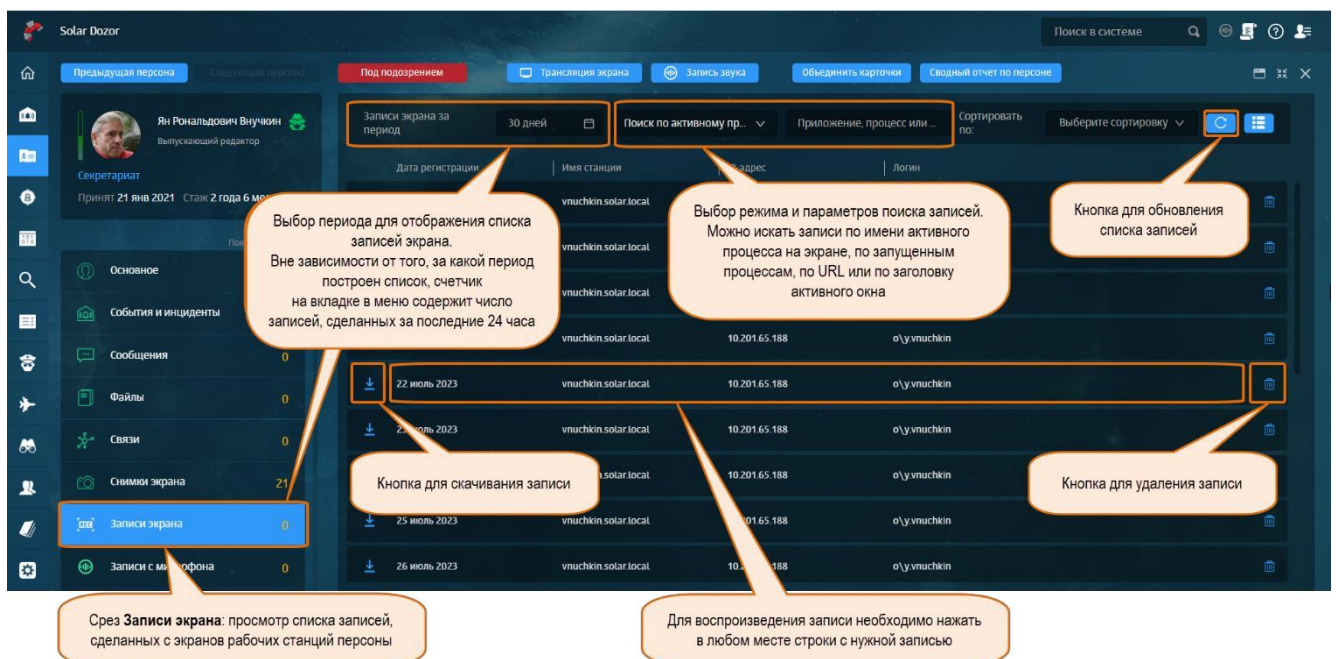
Solar Dozor

Поиск в системе

Предыдущая персона Следующая персона

Под подозрением

Трансляция экрана Запись звука Объединить карточки Сводный отчет по персоне

Ян Рональдович Внучкин
Выпускающий редактор

Секретариат

Принят 21 янв 2021 Стаж 2 года 6 ме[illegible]

Записи экрана за период 30 дней

Поиск по активному пр...

Приложение, процесс или ...

Сортировать по: Выберите сортировку

Дата регистрации | Имя станции | IP-адрес | Логин

Выбор периода для отображения списка записей экрана.
Вне зависимости от того, за какой период построен список, счетчик на вкладке в меню содержит число записей, сделанных за последние 24 часа

Выбор режима и параметров поиска записей.
Можно искать записи по имени активного процесса на экране, по запущенным процессам, по URL или по заголовку активного окна

Кнопка для обновления списка записей

Основное

События и инциденты

Сообщения 0

Файлы 0

Связи 0

Снимки экрана 21

Записи экрана 0

Записи с микрофона 0

vnuchkin.solar.local

vnuchkin.solar.local

vnuchkin.solar.local

vnuchkin.solar.local 10.201.65.188 o\y.vnuchkin

22 июль 2023 vnuchkin.solar.local 10.201.65.188 o\y.vnuchkin

2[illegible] 2023 vnuchkin.solar.local 10.201.65.188 o\y.vnuchkin

Кнопка для скачивания записи

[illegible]solar.local 10.201.65.188 o\y.vnuchkin

Кнопка для удаления записи

25 июль 2023 vnuchkin.solar.local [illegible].01.65.188 o\y.vnuchkin

26 июль 2023 vnuchkin.solar.local 10.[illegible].188 o\y.vnuchkin

Срез **Записи экрана**: просмотр списка записей, сделанных с экранов рабочих станций персоны

Для воспроизведения записи необходимо нажать в любом месте строки с нужной записью